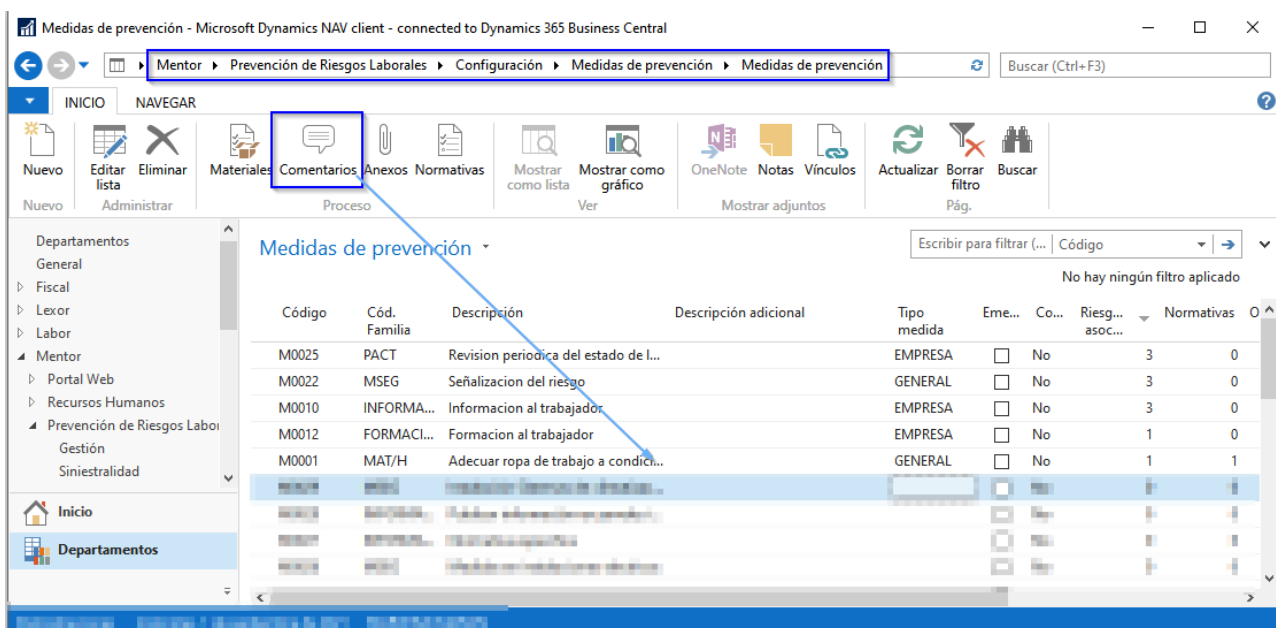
Medidas de prevención - Microsoft Dynamics NAV client - connected to Dynamics 365 Business Central

Mentor ▸ Prevención de Riesgos Laborales ▸ Configuración ▸ Medidas de prevención ▸ Medidas de prevención

Buscar (Ctrl+F3)

INICIO NAVEGAR

Nuevo
Nuevo

Editar lista
Eliminar
Administrar

Materiales
Comentarios
Anexos
Normativas
Proceso

Mostrar como lista
Mostrar como gráfico
Ver

OneNote
Notas
Vínculos
Mostrar adjuntos

Actualizar
Borrar filtro
Buscar
Pág.

Departamentos
General
Fiscal
Lexor
Labor
Mentor
Portal Web
Recursos Humanos
Prevención de Riesgos Labor
Gestión
Siniestralidad

Inicio
Departamentos

Medidas de prevención

Escribir para filtrar (... | Código

No hay ningún filtro aplicado

| Código | Cód. Familia | Descripción | Descripción adicional | Tipo medida | Eme... | Co... | Riesg... asoc... | Normativas | O |
|---|---|---|---|---|---|---|---|---|---|
| M0025 | PACT | Revision periodica del estado de l... | | EMPRESA | ☐ | No | 3 | 0 | |
| M0022 | MSEG | Señalizacion del riesgo | | GENERAL | ☐ | No | 3 | 0 | |
| M0010 | INFORMA... | Informacion al trabajador | | EMPRESA | ☐ | No | 3 | 0 | |
| M0012 | FORMACI... | Formacion al trabajador | | EMPRESA | ☐ | No | 1 | 0 | |
| M0001 | MAT/H | Adecuar ropa de trabajo a condici... | | GENERAL | ☐ | No | 1 | 1 | |
| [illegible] | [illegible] | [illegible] | | | | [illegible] | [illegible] | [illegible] | |
| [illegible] | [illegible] | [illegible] | | | | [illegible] | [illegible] | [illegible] | |
| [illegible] | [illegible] | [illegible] | | | | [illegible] | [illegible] | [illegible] | |
| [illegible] | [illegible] | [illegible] | | | | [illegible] | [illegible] | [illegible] | |

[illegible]